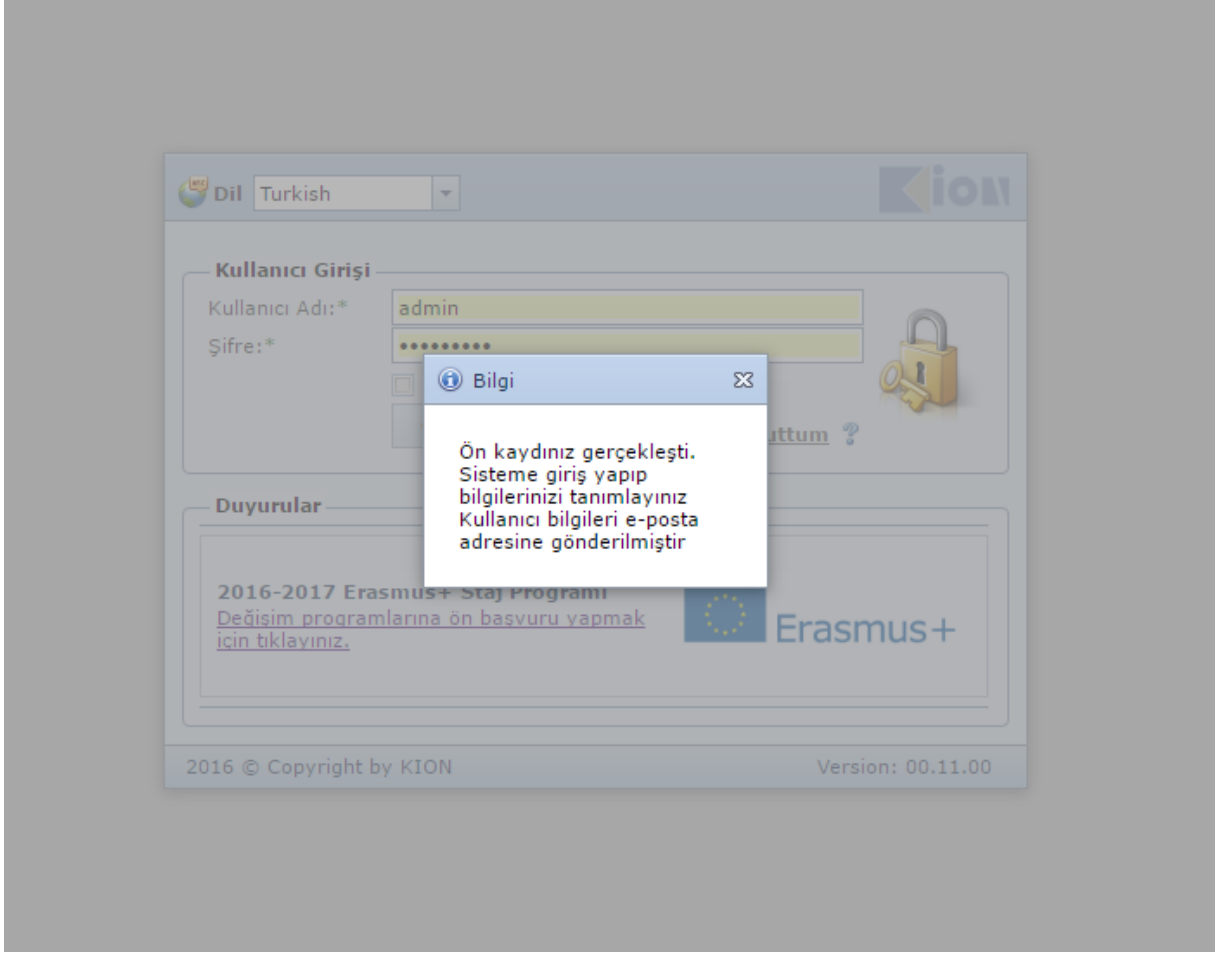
Dil Turkish

KION

Kullanıcı Girişi
Kullanıcı Adı:* admin
Şifre:* •••••••••
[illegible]uttum ?

Bilgi

Ön kaydınız gerçekleşti. Sisteme giriş yapıp bilgilerinizi tanımlayınız Kullanıcı bilgileri e-posta adresine gönderilmiştir

Duyurular

2016-2017 Erasmus+ Staj Programı
Değişim programlarına ön başvuru yapmak için tıklayınız.

Erasmus+

2016 © Copyright by KION
Version: 00.11.00